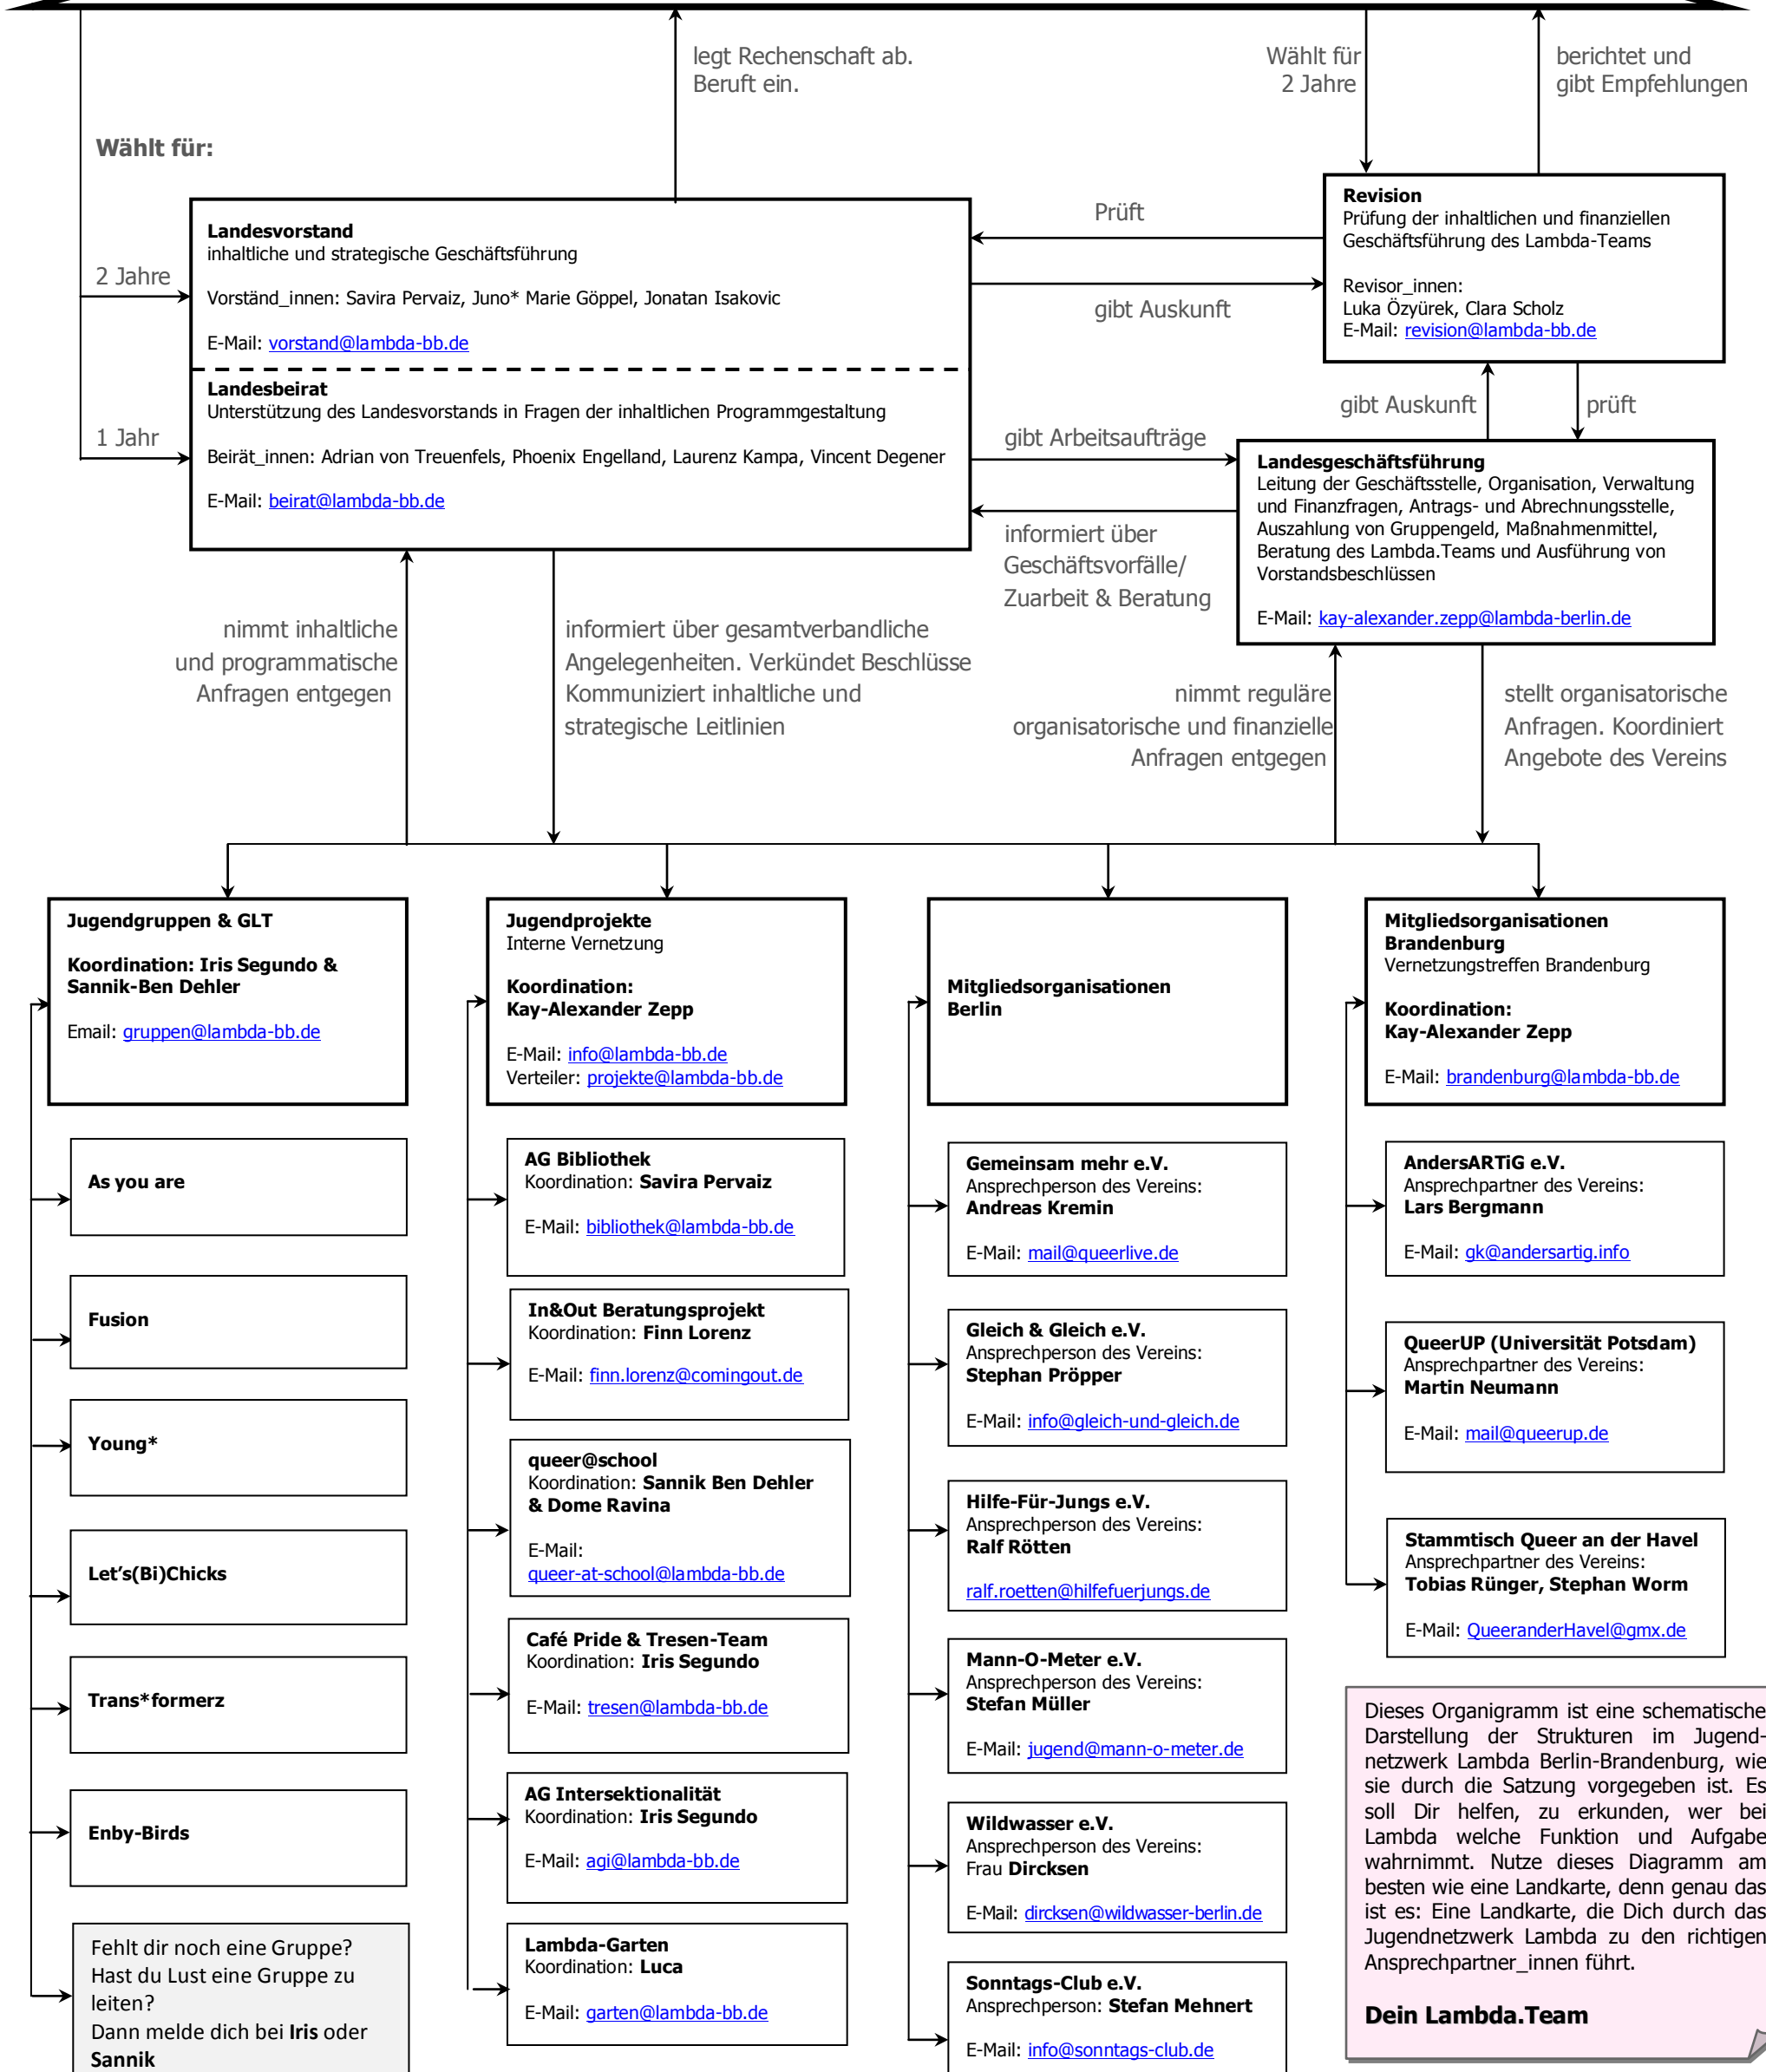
legt Rechenschaft ab.
Beruft ein.

Wählt für
2 Jahre

berichtet und
gibt Empfehlungen

Wählt für:

2 Jahre

1 Jahr

**Landesvorstand**
inhaltliche und strategische Geschäftsführung

Vorständ_innen: Savira Pervaiz, Juno* Marie Göppel, Jonatan Isakovic

E-Mail: vorstand@lambda-bb.de

**Landesbeirat**
Unterstützung des Landesvorstands in Fragen der inhaltlichen Programmgestaltung

Beirät_innen: Adrian von Treuenfels, Phoenix Engelland, Laurenz Kampa, Vincent Degener

E-Mail: beirat@lambda-bb.de

Prüft

gibt Auskunft

**Revision**
Prüfung der inhaltlichen und finanziellen Geschäftsführung des Lambda-Teams

Revisor_innen:
Luka Özyürek, Clara Scholz
E-Mail: revision@lambda-bb.de

gibt Auskunft

prüft

gibt Arbeitsaufträge

informiert über Geschäftsvorfälle/ Zuarbeit & Beratung

**Landesgeschäftsführung**
Leitung der Geschäftsstelle, Organisation, Verwaltung und Finanzfragen, Antrags- und Abrechnungsstelle, Auszahlung von Gruppengeld, Maßnahmenmittel, Beratung des Lambda.Teams und Ausführung von Vorstandsbeschlüssen

E-Mail: kay-alexander.zepp@lambda-berlin.de

nimmt inhaltliche und programmatische Anfragen entgegen

informiert über gesamtverbandliche Angelegenheiten. Verkündet Beschlüsse Kommuniziert inhaltliche und strategische Leitlinien

nimmt reguläre organisatorische und finanzielle Anfragen entgegen

stellt organisatorische Anfragen. Koordiniert Angebote des Vereins

**Jugendgruppen & GLT**

**Koordination: Iris Segundo & Sannik-Ben Dehler**

Email: gruppen@lambda-bb.de

**As you are**

**Fusion**

**Young***

**Let's(Bi)Chicks**

**Trans*formerz**

**Enby-Birds**

Fehlt dir noch eine Gruppe? Hast du Lust eine Gruppe zu leiten? Dann melde dich bei **Iris** oder **Sannik**

**Jugendprojekte**
Interne Vernetzung

**Koordination:**
**Kay-Alexander Zepp**

E-Mail: info@lambda-bb.de
Verteiler: projekte@lambda-bb.de

**AG Bibliothek**
Koordination: **Savira Pervaiz**

E-Mail: bibliothek@lambda-bb.de

**In&Out Beratungsprojekt**
Koordination: **Finn Lorenz**

E-Mail: finn.lorenz@comingout.de

**queer@school**
Koordination: **Sannik Ben Dehler & Dome Ravina**

E-Mail:
queer-at-school@lambda-bb.de

**Café Pride & Tresen-Team**
Koordination: **Iris Segundo**

E-Mail: tresen@lambda-bb.de

**AG Intersektionalität**
Koordination: **Iris Segundo**

E-Mail: agi@lambda-bb.de

**Lambda-Garten**
Koordination: **Luca**

E-Mail: garten@lambda-bb.de

**Mitgliedsorganisationen Berlin**

**Gemeinsam mehr e.V.**
Ansprechperson des Vereins:
**Andreas Kremin**

E-Mail: mail@queerlive.de

**Gleich & Gleich e.V.**
Ansprechperson des Vereins:
**Stephan Pröpper**

E-Mail: info@gleich-und-gleich.de

**Hilfe-Für-Jungs e.V.**
Ansprechperson des Vereins:
**Ralf Rötten**

ralf.roetten@hilfefuerjungs.de

**Mann-O-Meter e.V.**
Ansprechperson des Vereins:
**Stefan Müller**

E-Mail: jugend@mann-o-meter.de

**Wildwasser e.V.**
Ansprechperson des Vereins:
Frau **Dircksen**

E-Mail: dircksen@wildwasser-berlin.de

**Sonntags-Club e.V.**
Ansprechperson: **Stefan Mehnert**

E-Mail: info@sonntags-club.de

**Mitgliedsorganisationen Brandenburg**
Vernetzungstreffen Brandenburg

**Koordination:**
**Kay-Alexander Zepp**

E-Mail: brandenburg@lambda-bb.de

**AndersARTiG e.V.**
Ansprechpartner des Vereins:
**Lars Bergmann**

E-Mail: gk@andersartig.info

**QueerUP (Universität Potsdam)**
Ansprechpartner des Vereins:
**Martin Neumann**

E-Mail: mail@queerup.de

**Stammtisch Queer an der Havel**
Ansprechpartner des Vereins:
**Tobias Rünger, Stephan Worm**

E-Mail: QueeranderHavel@gmx.de

Dieses Organigramm ist eine schematische Darstellung der Strukturen im Jugendnetzwerk Lambda Berlin-Brandenburg, wie sie durch die Satzung vorgegeben ist. Es soll Dir helfen, zu erkunden, wer bei Lambda welche Funktion und Aufgabe wahrnimmt. Nutze dieses Diagramm am besten wie eine Landkarte, denn genau das ist es: Eine Landkarte, die Dich durch das Jugendnetzwerk Lambda zu den richtigen Ansprechpartner_innen führt.

**Dein Lambda.Team**